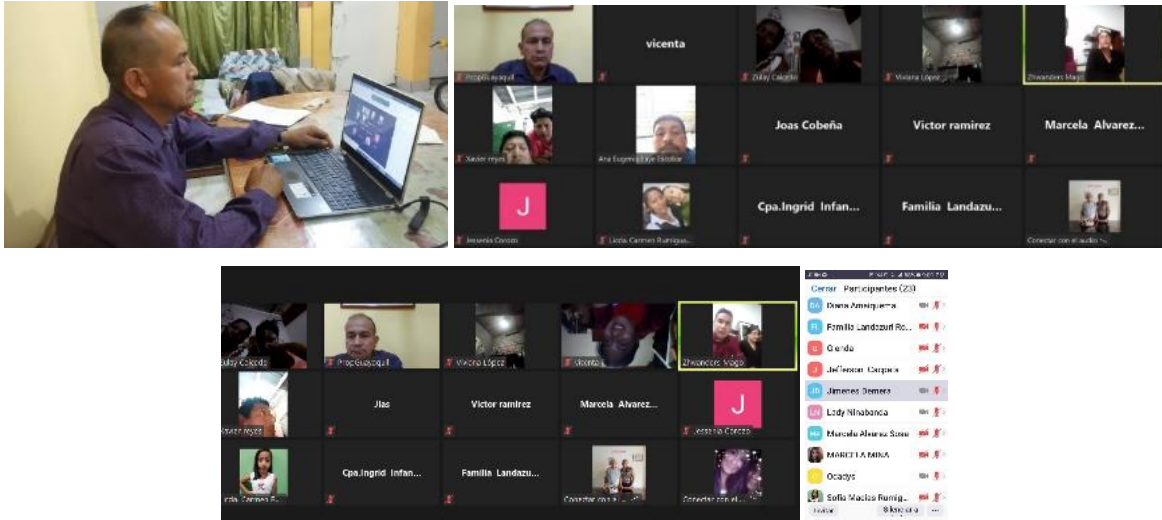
ProgGuayaquil

vicenta

Zulay Colcedo

Viviana López

Zhwanders Mago

Xavier reyes

Ana Eugenia Faje Escobar

Joas Cobeña

Victor ramirez

Marcela Alvarez...

J

Jessenia Corozo

Licda. Carmen Rumigu...

Cpa.Ingrid Infan...

Familia Landazu...

Conectar con el audio...

Zulay Colcedo

ProgGuayaquil

Viviana López

vicenta

Zhwanders Mago

Xavier reyes

Jlas

Victor ramirez

Marcela Alvarez...

J

Jessenia Corozo

Licda. Carmen R...

Cpa.Ingrid Infan...

Familia Landazu...

Conectar con el...

Conectar con el...

Cerrar Participantes (23)

DA Diana Amaiguema

FL Familia Landazuri Ro...

G Glenda

J Jefferson Corpeis

JD Jimenez Demera

LN Lady Ninabanda

MA Marcela Alvarez Sosa

MARCELA MINA

O Ocadys

Sofia Macias Rumig...

Invitar

Silenciar a

...